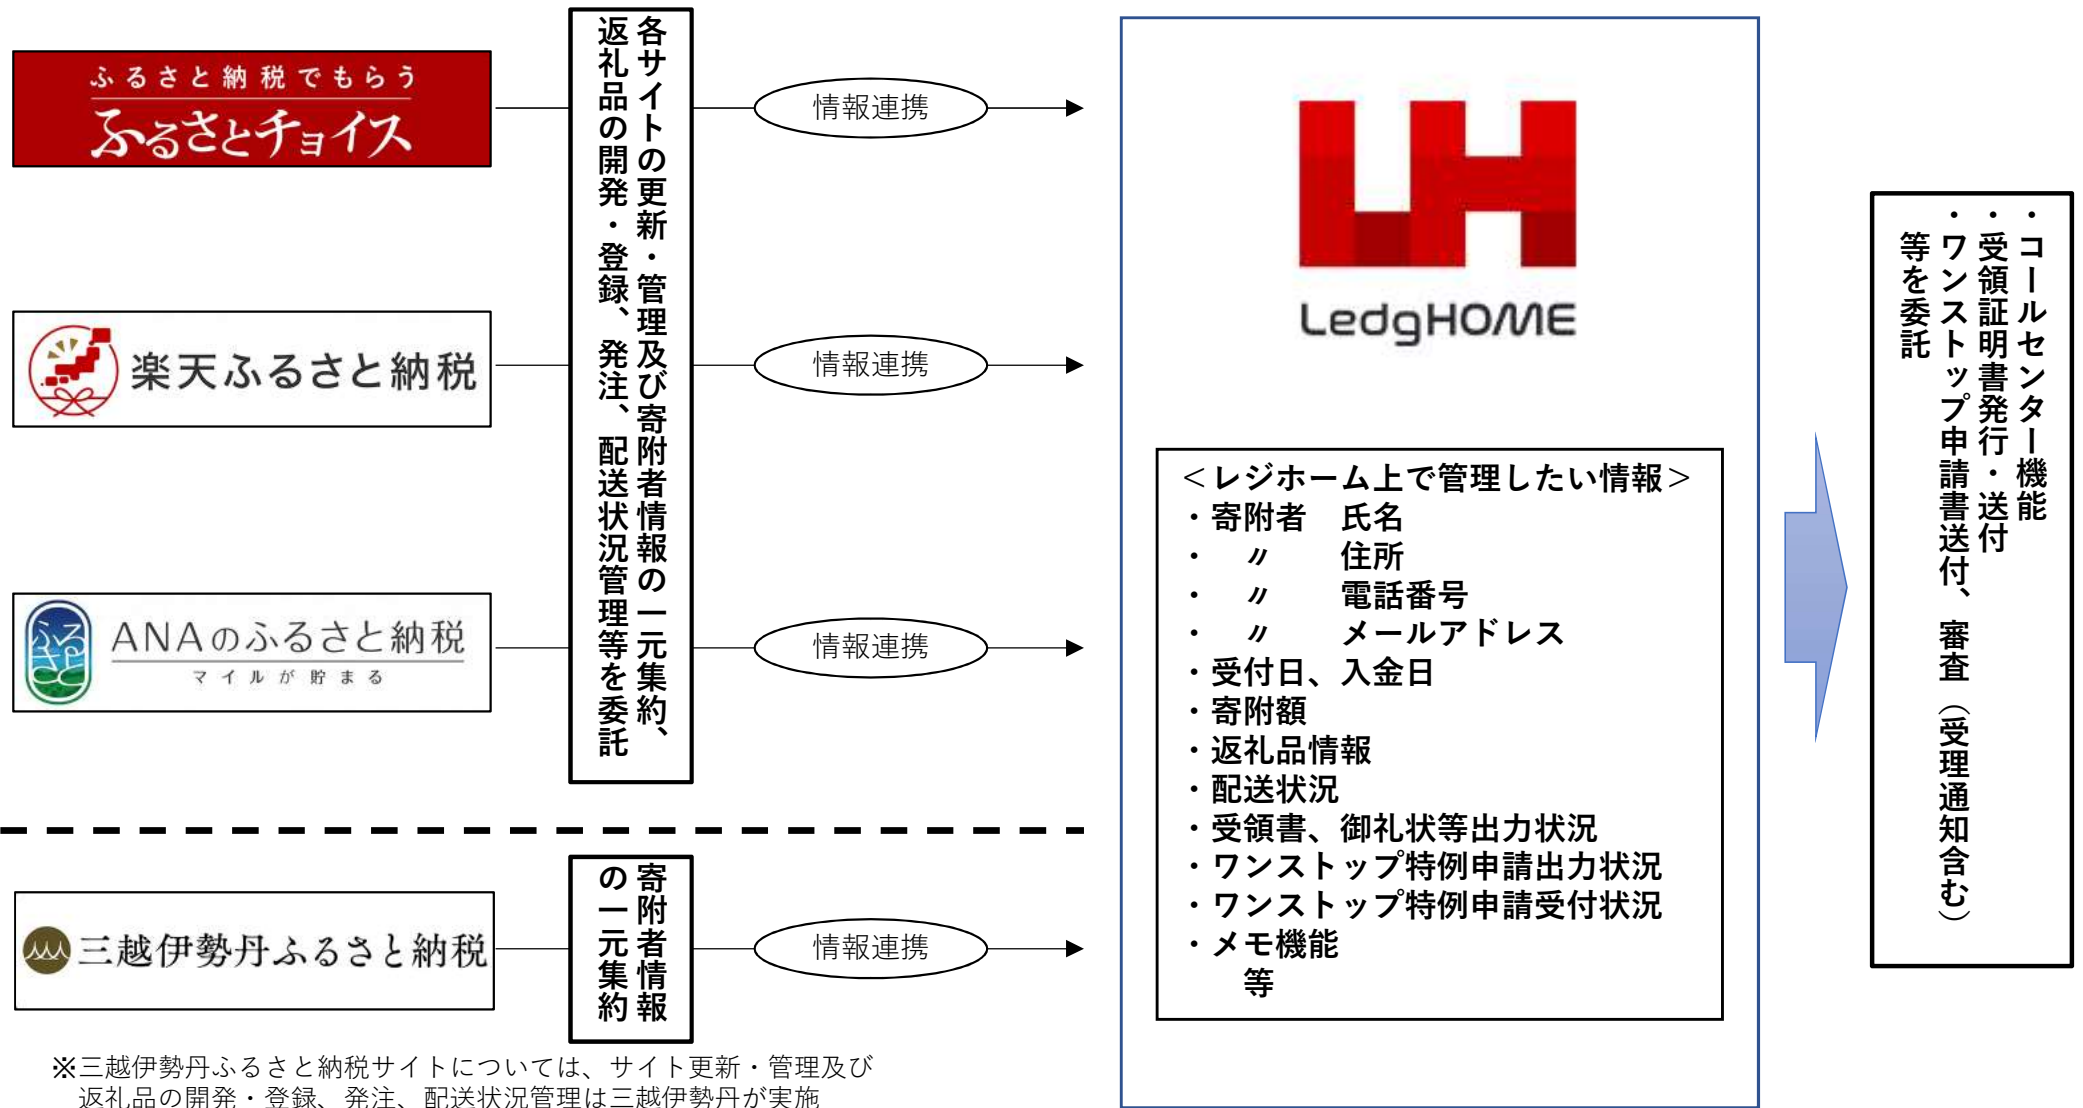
ふるさと納税でもらう
ふるさとチョイス

楽天ふるさと納税

ANAのふるさと納税
マイルが貯まる

三越伊勢丹ふるさと納税

各サイトの更新・管理及び寄附者情報の一元集約、返礼品の開発・登録、発注、配送状況管理等を委託

寄附者情報の一元集約

情報連携

情報連携

情報連携

情報連携

LedgHOME

＜レジホーム上で管理したい情報＞
・寄附者　氏名
・　〃　　住所
・　〃　　電話番号
・　〃　　メールアドレス
・受付日、入金日
・寄附額
・返礼品情報
・配送状況
・受領書、御礼状等出力状況
・ワンストップ特例申請出力状況
・ワンストップ特例申請受付状況
・メモ機能
　等

・コールセンター機能
・受領証明書発行・送付
・ワンストップ申請書送付、審査（受理通知含む）
等を委託

※三越伊勢丹ふるさと納税サイトについては、サイト更新・管理及び返礼品の開発・登録、発注、配送状況管理は三越伊勢丹が実施